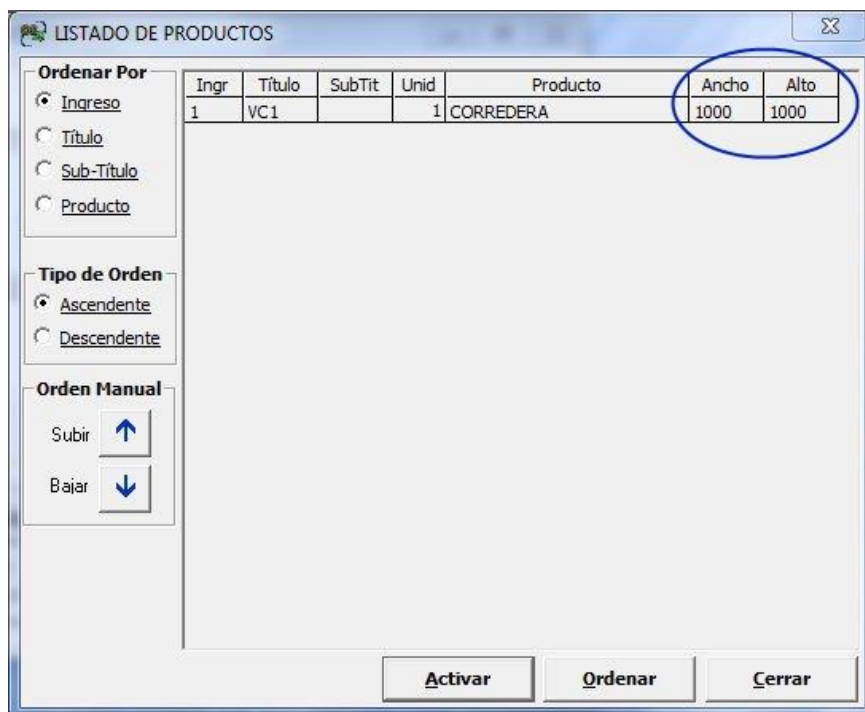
LISTADO DE PRODUCTOS

Ordenar Por
Ingreso
Título
Sub-Título
Producto

Tipo de Orden
Ascendente
Descendente

Orden Manual
Subir
Bajar

| Ingr | Título | SubTit | Unid | Producto | Ancho | Alto |
|---|---|---|---|---|---|---|
| 1 | VC1 | | 1 | CORREDERA | 1000 | 1000 |

Activar
Ordenar
Cerrar